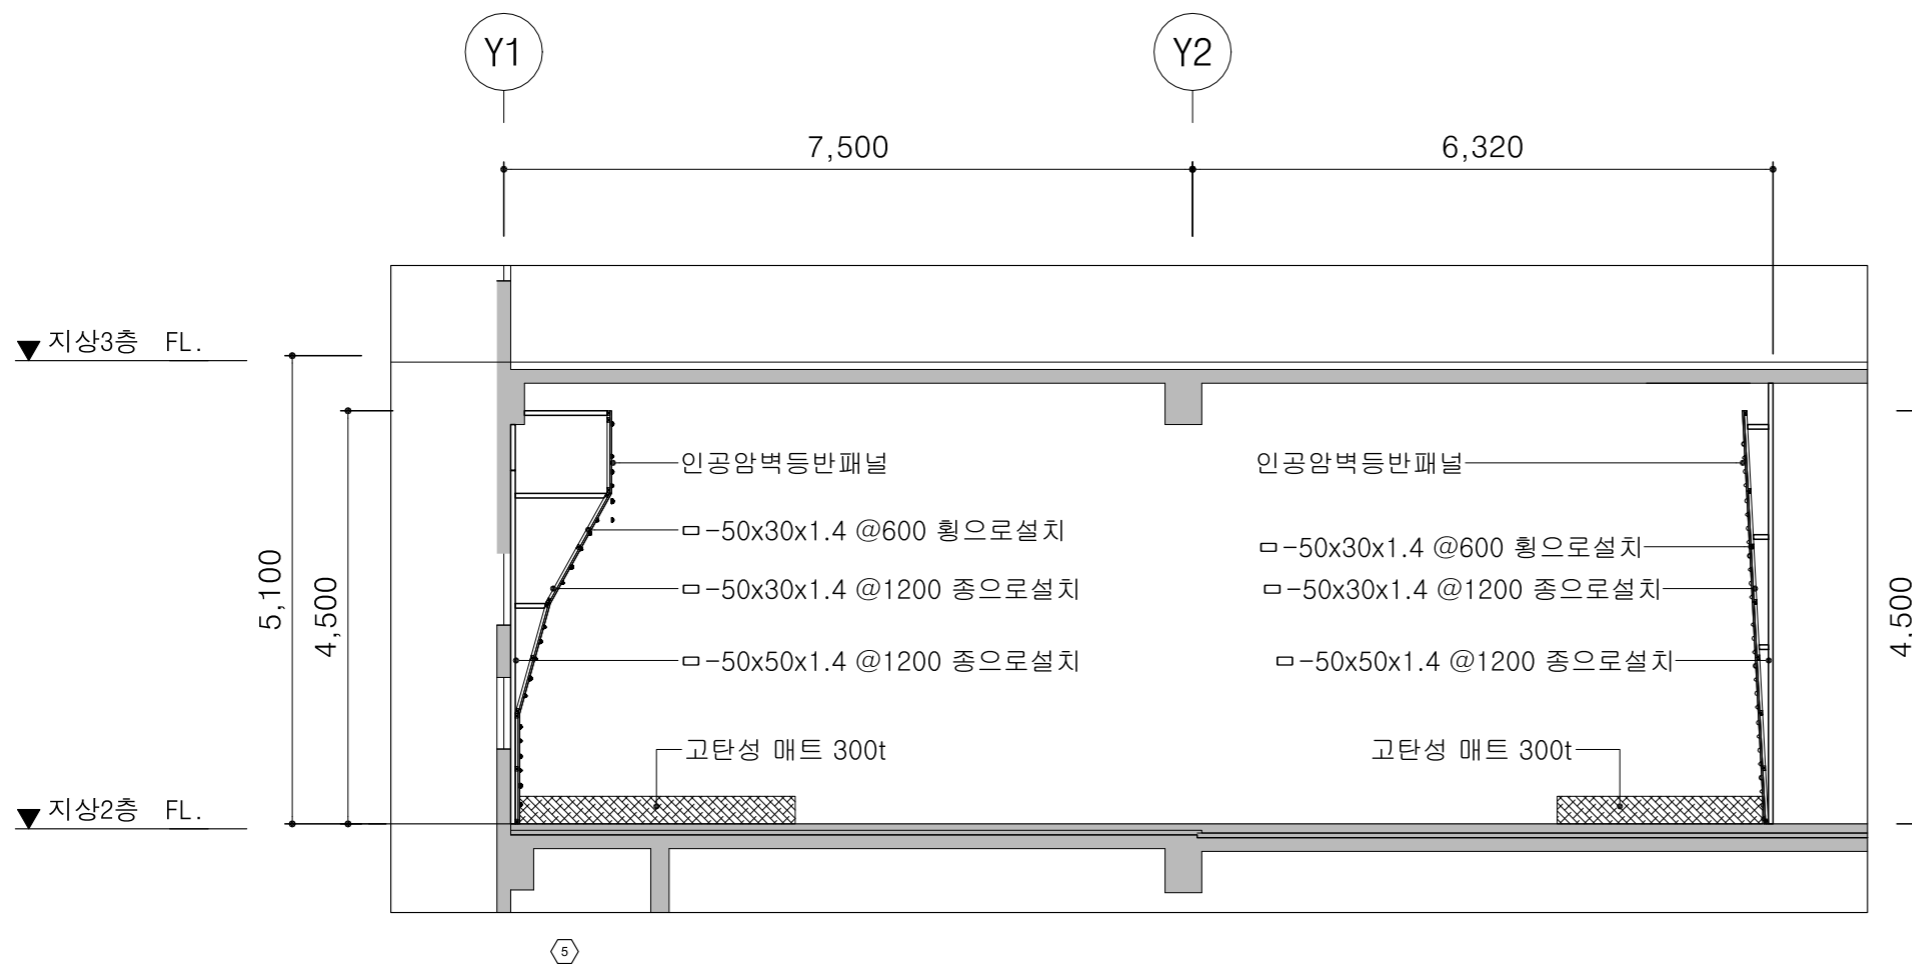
Y1

Y2

7,500

6,320

지상3층 FL.

지상2층 FL.

5,100

4,500

4,500

인공암벽등반패널

ㅁ-50x30x1.4 @600 횡으로설치

ㅁ-50x30x1.4 @1200 종으로설치

ㅁ-50x50x1.4 @1200 종으로설치

고탄성 매트 300t

인공암벽등반패널

ㅁ-50x30x1.4 @600 횡으로설치

ㅁ-50x30x1.4 @1200 종으로설치

ㅁ-50x50x1.4 @1200 종으로설치

고탄성 매트 300t

5